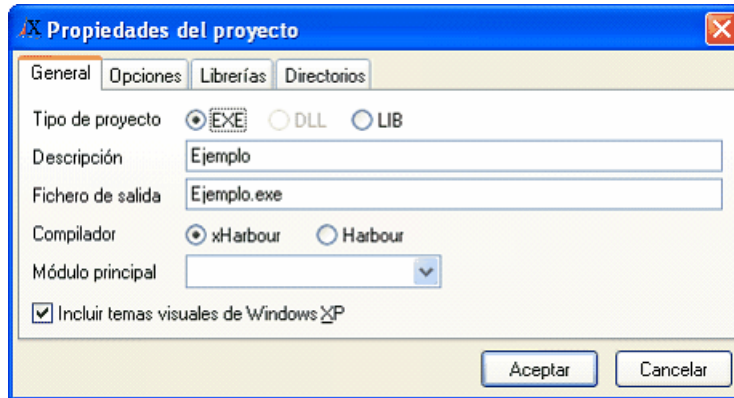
Propiedades del proyecto

General | Opciones | Librerías | Directorios

Tipo de proyecto EXE DLL LIB

Descripción Ejemplo

Fichero de salida Ejemplo.exe

Compilador xHarbour Harbour

Módulo principal

Incluir temas visuales de Windows XP

Aceptar Cancelar